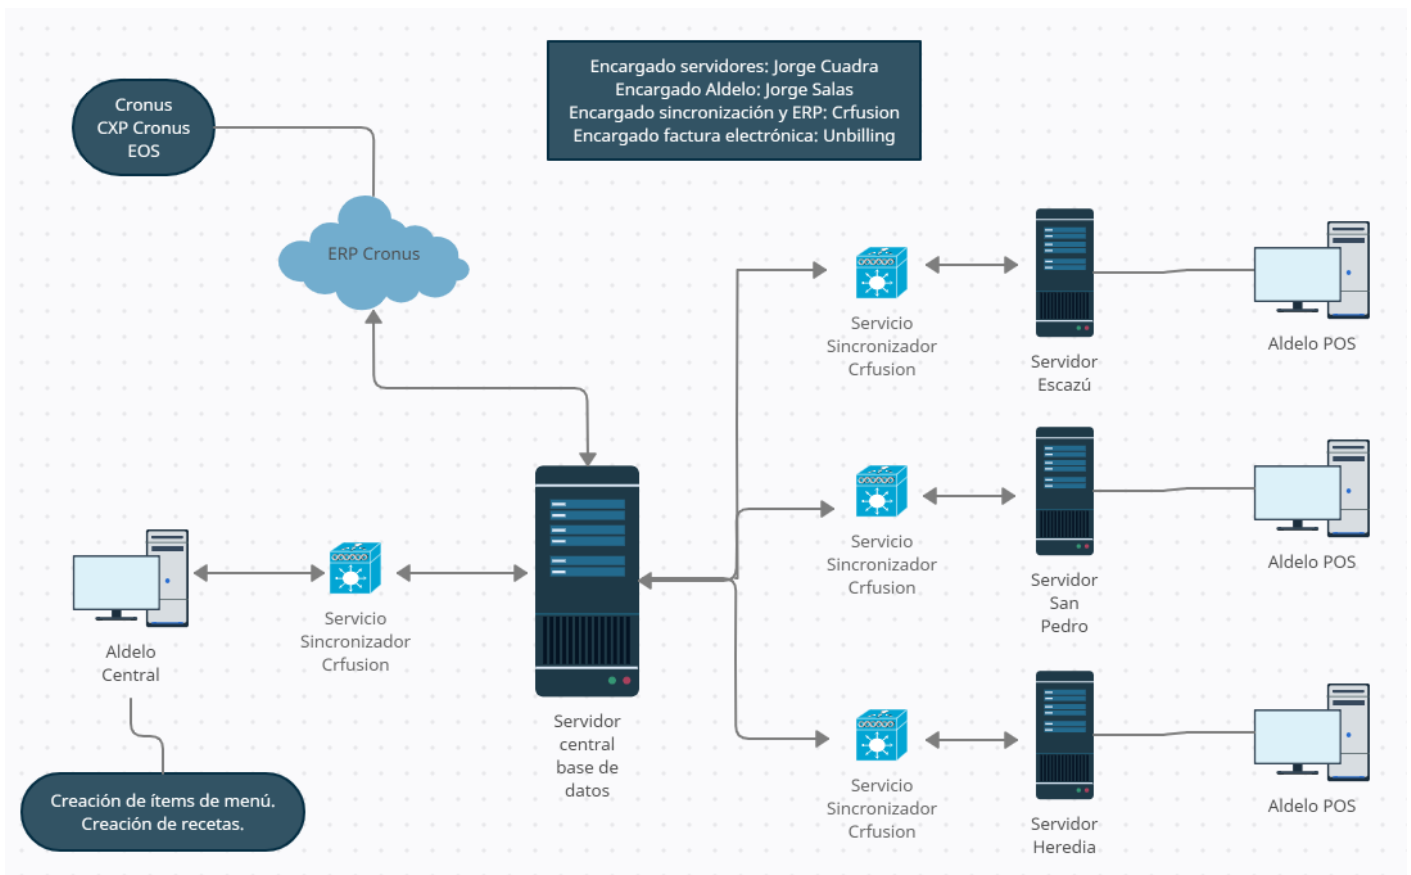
Encargado servidores: Jorge Cuadra
Encargado Aldelo: Jorge Salas
Encargado sincronización y ERP: Crfusion
Encargado factura electrónica: Unbilling

Cronus
CXP Cronus
EOS

ERP Cronus

Servicio Sincronizador Crfusion

Servidor Escazú

Aldelo POS

Servicio Sincronizador Crfusion

Servidor San Pedro

Aldelo POS

Aldelo Central

Servicio Sincronizador Crfusion

Servidor central base de datos

Servicio Sincronizador Crfusion

Servidor Heredia

Aldelo POS

Creación de ítems de menú.
Creación de recetas.